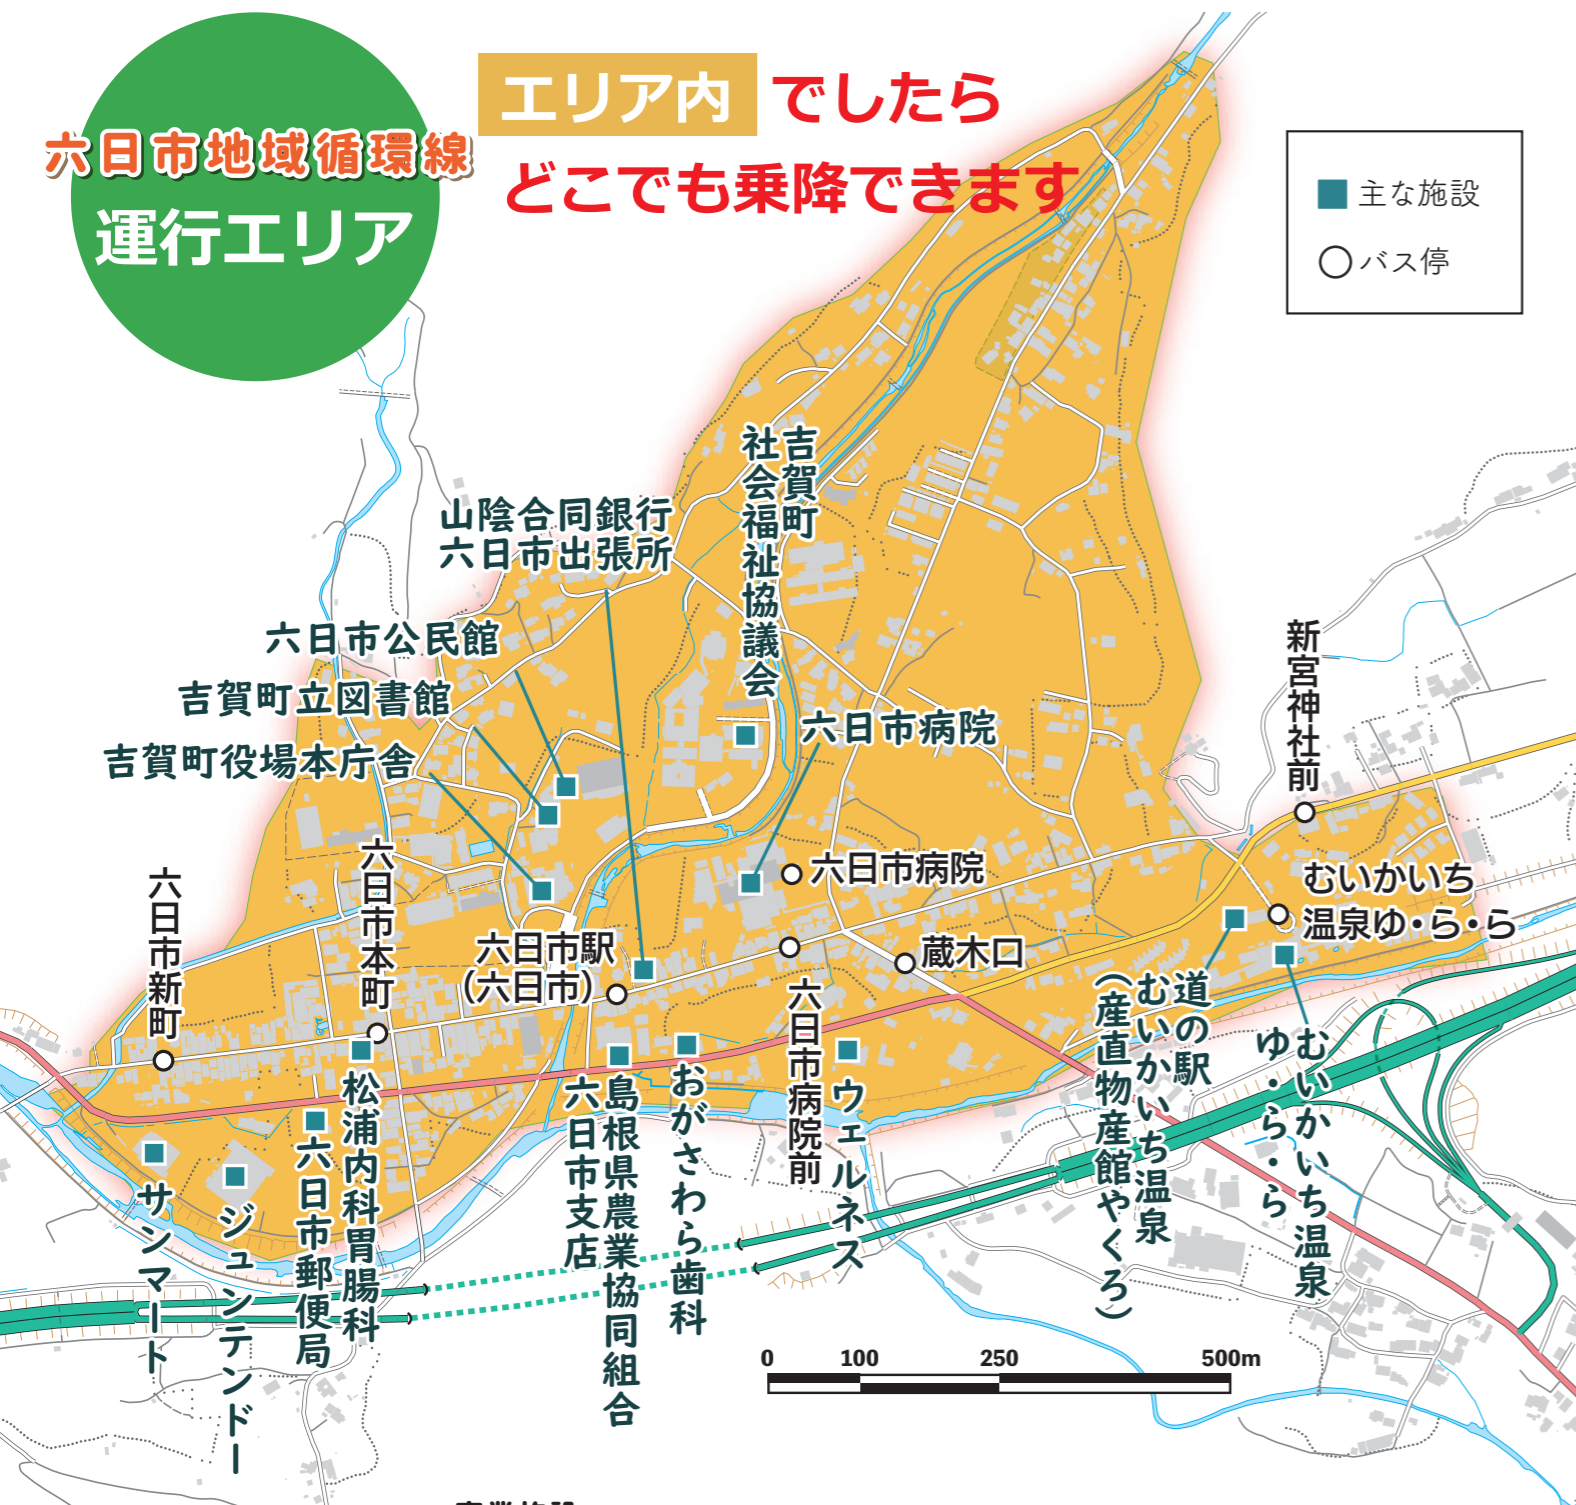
六日市地域循環線
運行エリア

エリア内 でしたら
どこでも乗降できます

主な施設
バス停

吉賀町社会福祉協議会
山陰合同銀行六日市出張所
六日市公民館
吉賀町立図書館
吉賀町役場本庁舎
六日市病院
六日市病院
新宮神社前
むいかいち温泉ゆ・ら・ら
蔵木口
六日市駅(六日市)
六日市本町
六日市新町
六日市病院前
道の駅むいかいち温泉(産直物産館やくろ)
むいかいち温泉ゆ・ら・ら
ウェルネス
おがさわら歯科
島根県農業協同組合六日市支店
松浦内科胃腸科
六日市郵便局
ジュンテンドー
サンマート

0 100 250 500m